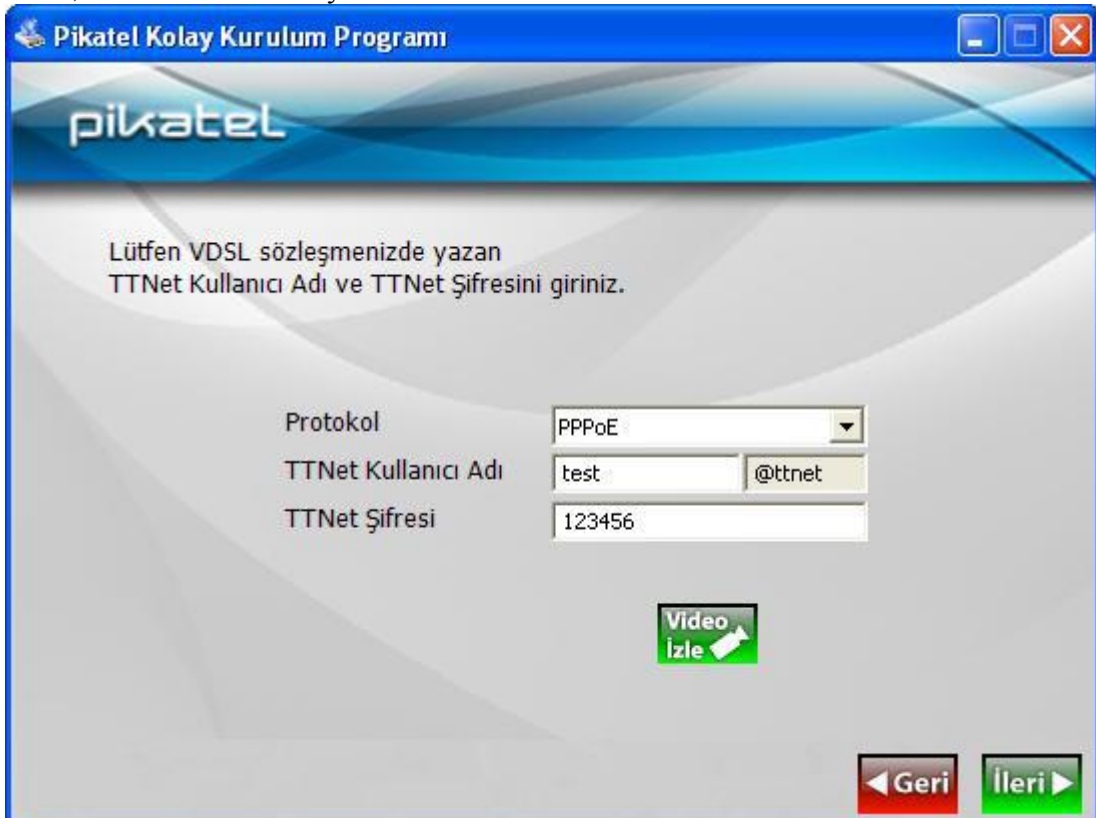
Pikatel Kolay Kurulum Programı

pikatel

Lütfen VDSL sözleşmenizde yazan TTNet Kullanıcı Adı ve TTNet Şifresini giriniz.

Protokol PPPoE
TTNet Kullanıcı Adı test @ttnet
TTNet Şifresi 123456

Video İzle

Geri
İleri